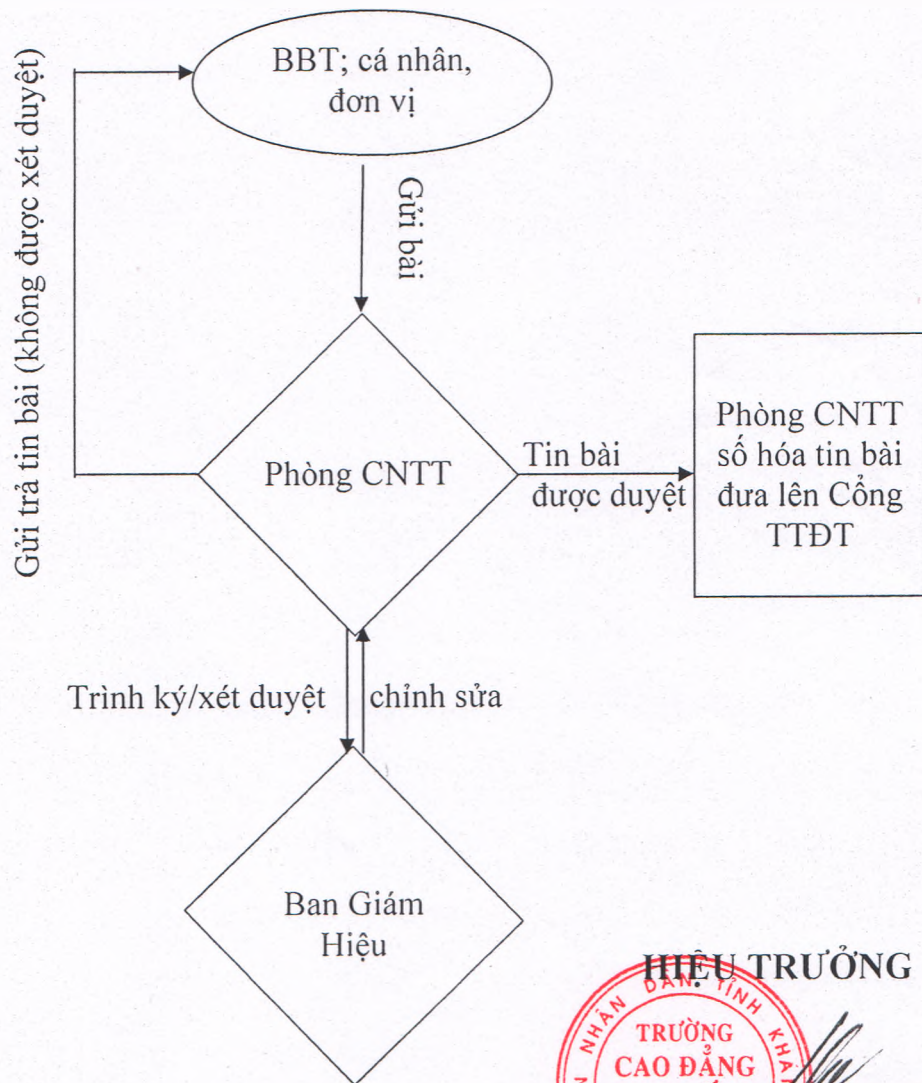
BBT; cá nhân, đơn vị

Gửi trả tin bài (không được xét duyệt)

Gửi bài

Phòng CNTT

Tin bài được duyệt

Phòng CNTT số hóa tin bài đưa lên Cổng TTĐT

Trình ký/xét duyệt

chỉnh sửa

Ban Giám Hiệu

HIỆU TRƯỞNG

NHÂN DÂN TỈNH KHÁ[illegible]

TRƯỜNG CAO ĐẲNG